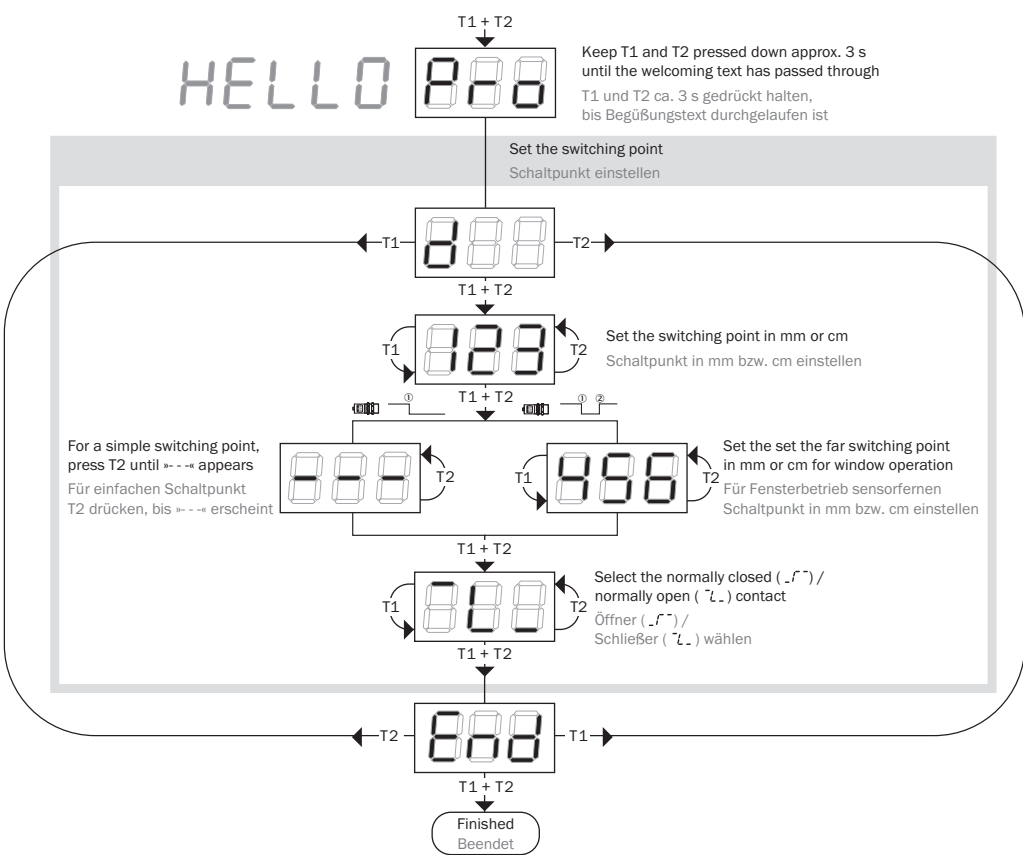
T1 + T2

HELLO Pro

Keep T1 and T2 pressed down approx. 3 s until the welcoming text has passed through

T1 und T2 ca. 3 s gedrückt halten, bis Begüßungstext durchgelaufen ist

Set the switching point

Schaltpunkt einstellen

T1 dSt T2

T1 + T2

T1 123 T2

Set the switching point in mm or cm

Schaltpunkt in mm bzw. cm einstellen

T1 + T2

①

① ②

For a simple switching point, press T2 until »- - -« appears

Für einfachen Schaltpunkt T2 drücken, bis »- - -« erscheint

- - - T2

T1 456 T2

Set the set the far switching point in mm or cm for window operation

Für Fensterbetrieb sensorfernen Schaltpunkt in mm bzw. cm einstellen

T1 + T2

T1 T2

Select the normally closed ( _⌈¯ ) / normally open ( ¯⌊_ ) contact

Öffner ( _⌈¯ ) / Schließer ( ¯⌊_ ) wählen

T1 + T2

T2 End T1

T1 + T2

Finished

Beendet